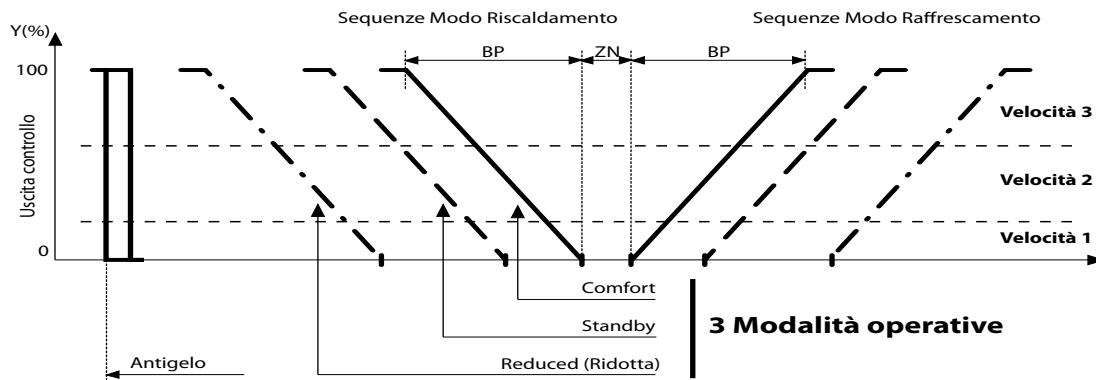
Sequenze Modo Riscaldamento

Sequenze Modo Raffrescamento

Y(%)

BP

ZN

BP

100

Velocità 3

Uscita controllo

Velocità 2

Velocità 1

0

Comfort

Standby

3 Modalità operative

Antigelo

Reduced (Ridotta)